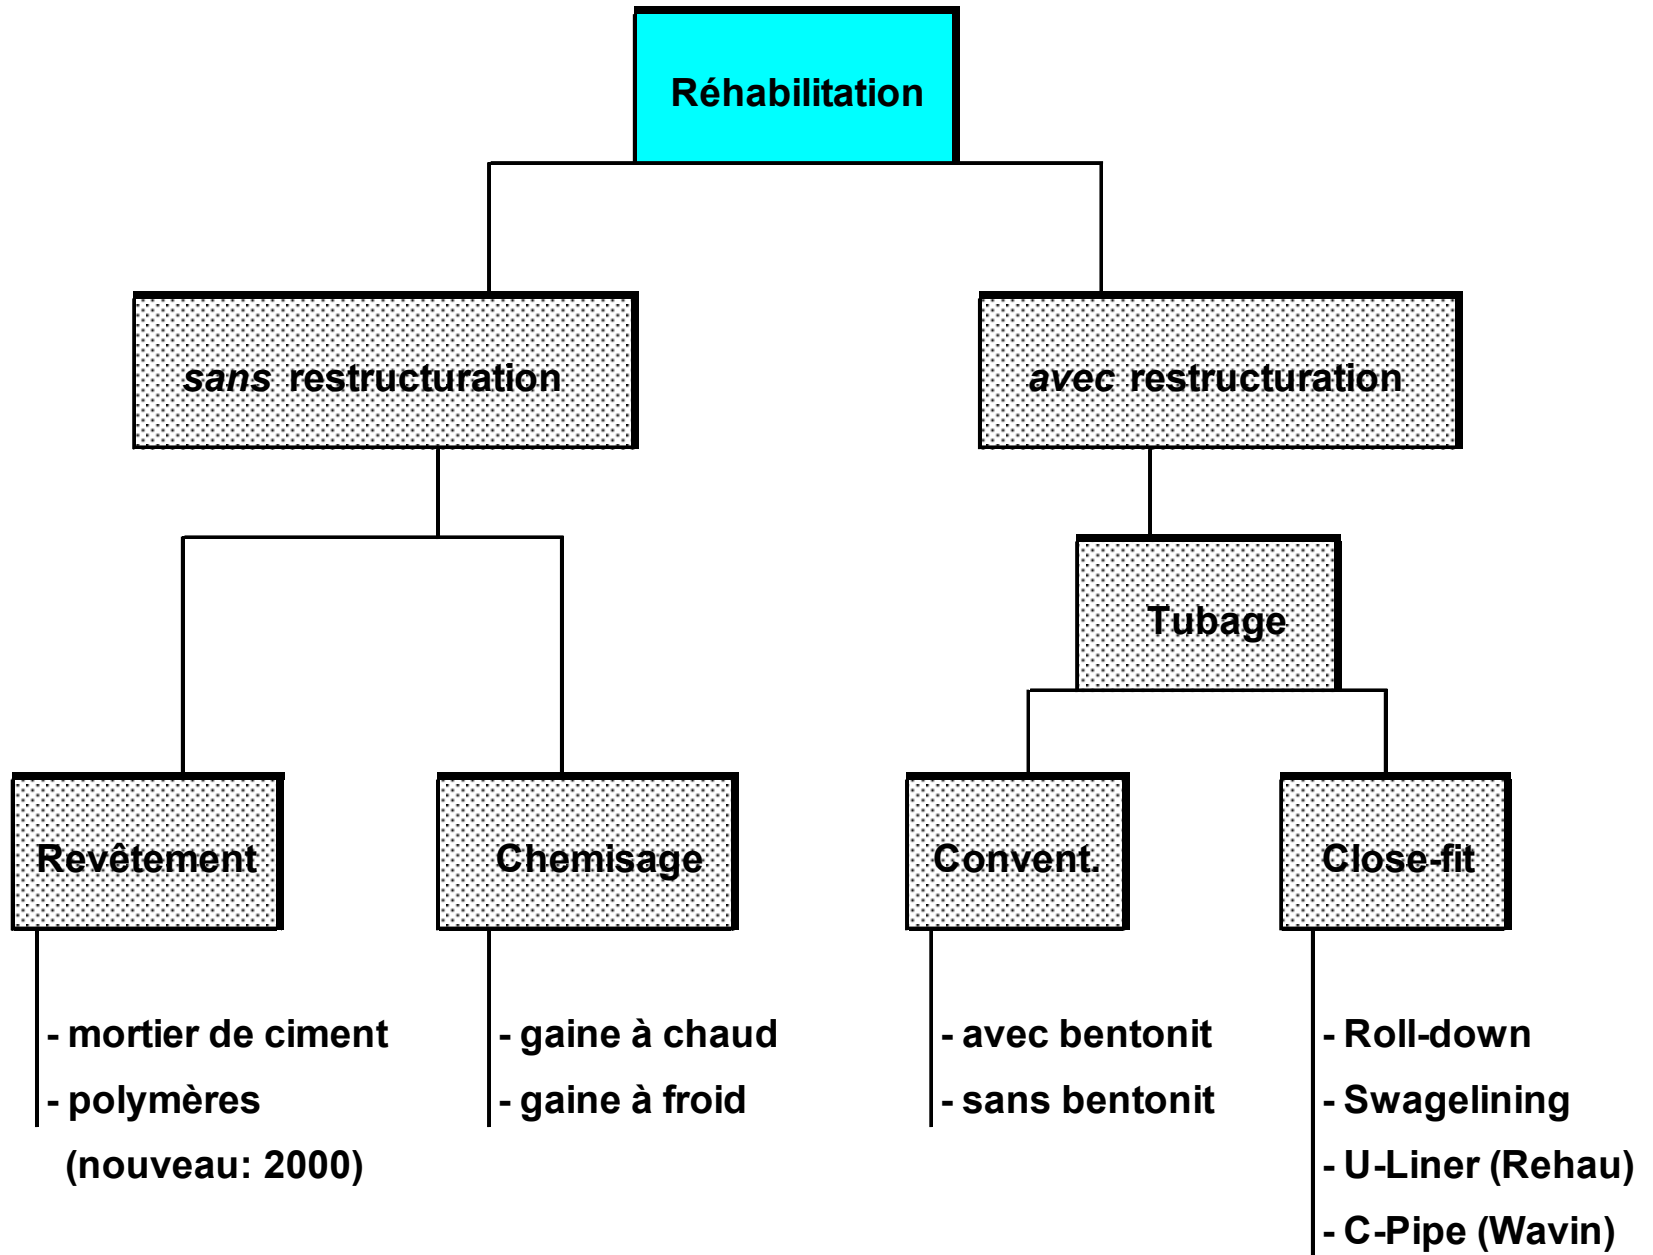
Réhabilitation

*sans* restructuration

*avec* restructuration

Tubage

Revêtement

Chemisage

Convent.

Close-fit

- mortier de ciment
- polymères
(nouveau: 2000)

- gaine à chaud
- gaine à froid

- avec bentonit
- sans bentonit

- Roll-down
- Swagelining
- U-Liner (Rehau)
- C-Pipe (Wavin)